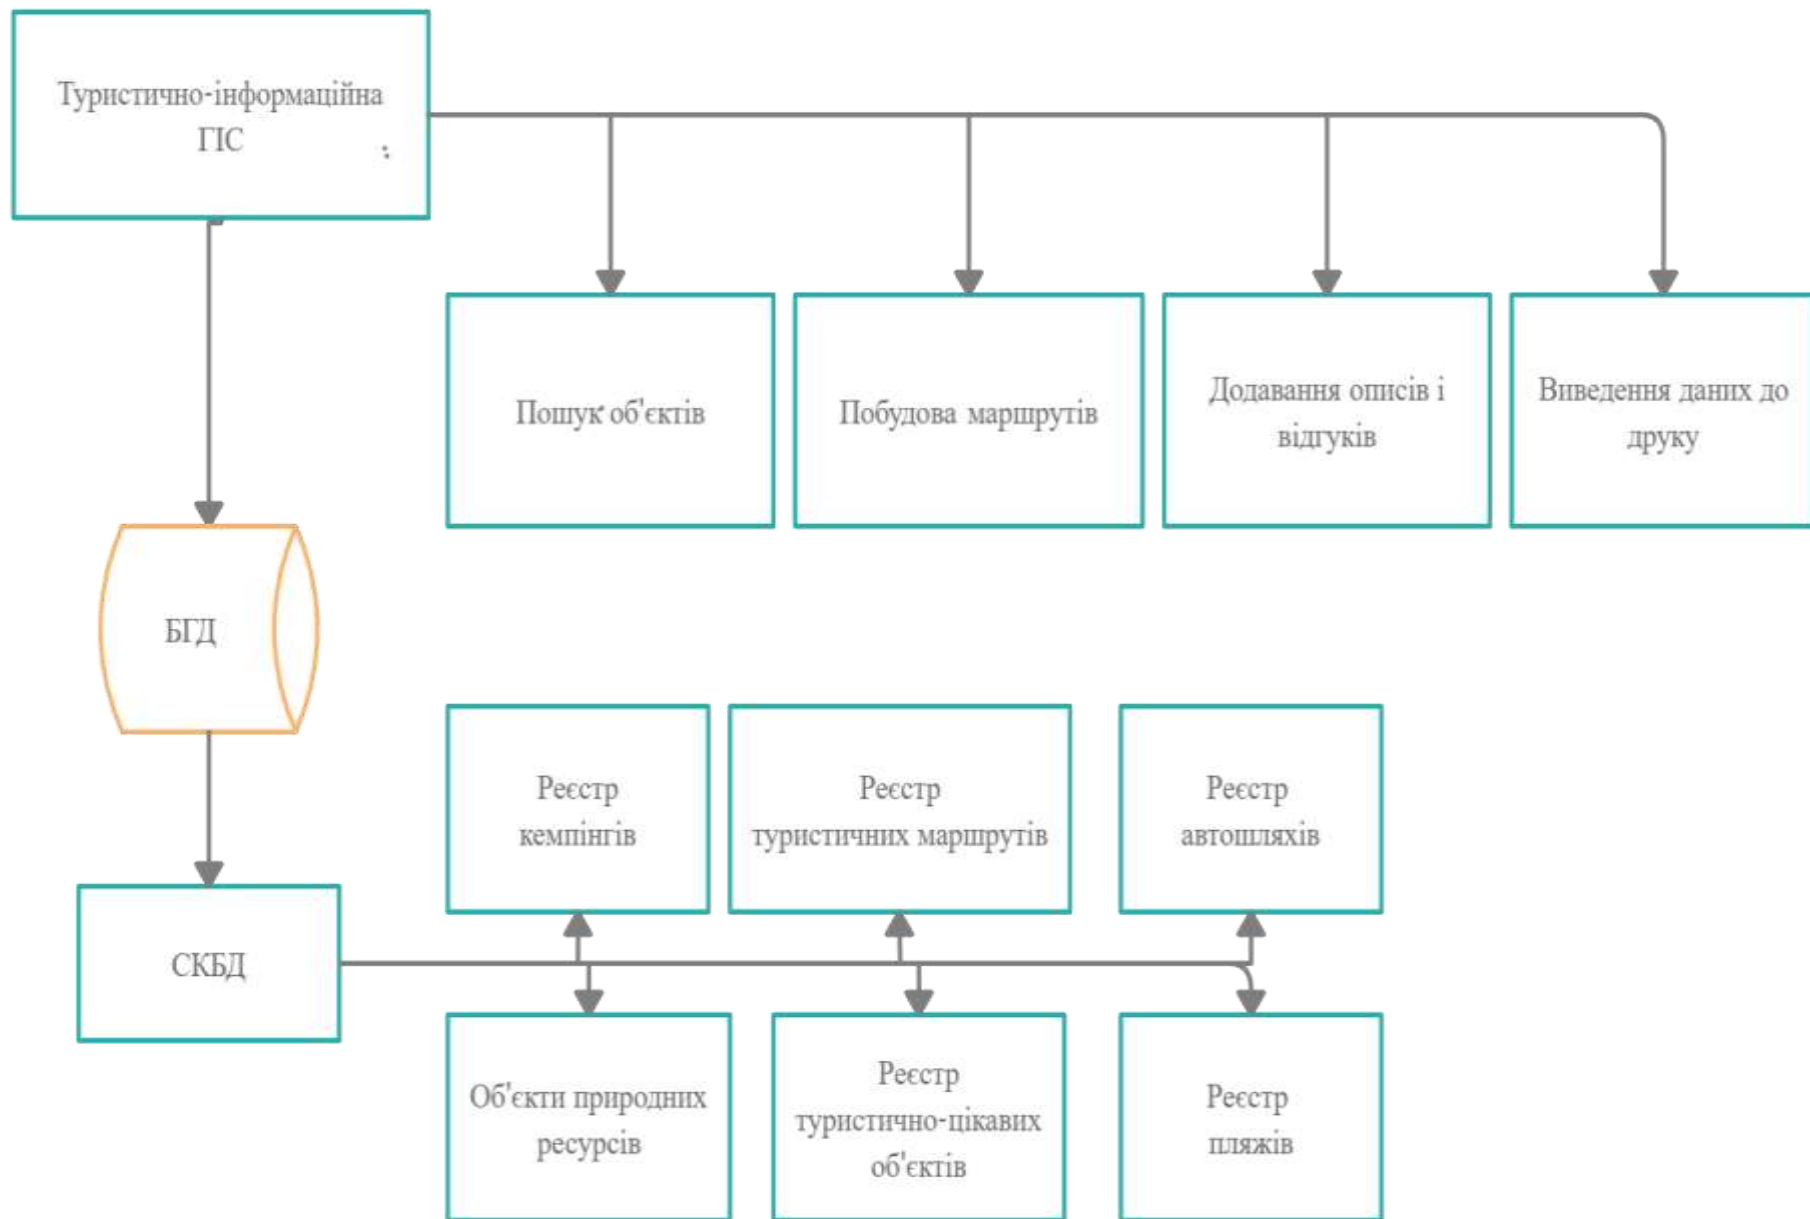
Туристично-інформаційна ГІС

Пошук об'єктів

Побудова маршрутів

Додавання описів і відгуків

Виведення даних до друку

БГД

СКБД

Реєстр кемпінгів

Реєстр туристичних маршрутів

Реєстр автошляхів

Об'єкти природних ресурсів

Реєстр туристично-цікавих об'єктів

Реєстр пляжів